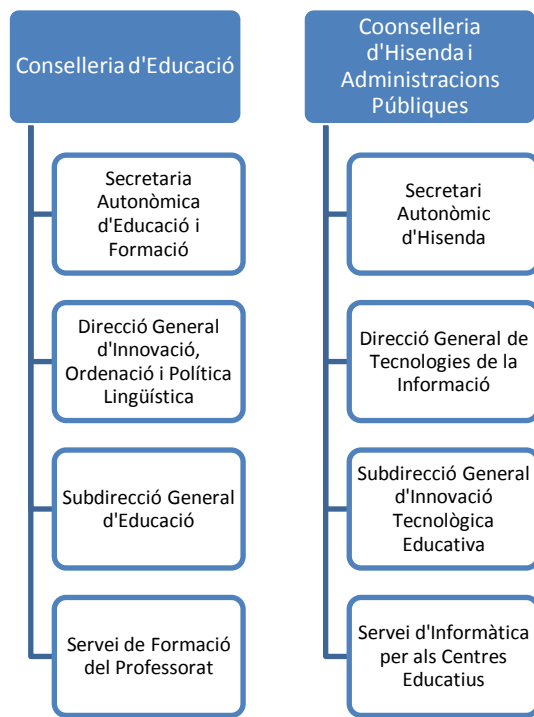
Conselleria d'Educació

Secretaria Autonòmica d'Educació i Formació

Direcció General d'Innovació, Ordenació i Política Lingüística

Subdirecció General d'Educació

Servei de Formació del Professorat

Coonselleria d'Hisenda i Administracions Públiques

Secretari Autonòmic d'Hisenda

Direcció General de Tecnologies de la Informació

Subdirecció General d'Innovació Tecnològica Educativa

Servei d'Informàtica per als Centres Educatius